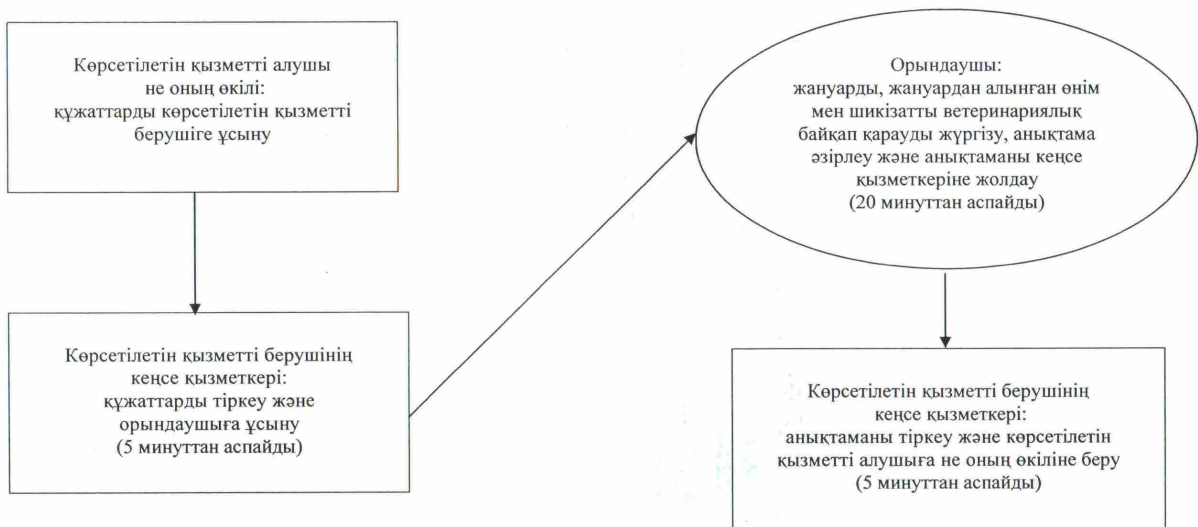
Көрсетілетін қызметті алушы не оның өкілі: құжаттарды көрсетілетін қызметті берушіге ұсыну

Көрсетілетін қызметті берушінің кеңсе қызметкері: құжаттарды тіркеу және орындаушыға ұсыну (5 минуттан аспайды)

Орындаушы: жануарды, жануардан алынған өнім мен шикізатты ветеринариялық байқап қарауды жүргізу, анықтама әзірлеу және анықтаманы кеңсе қызметкеріне жолдау (20 минуттан аспайды)

Көрсетілетін қызметті берушінің кеңсе қызметкері: анықтаманы тіркеу және көрсетілетін қызметті алушыға не оның өкіліне беру (5 минуттан аспайды)